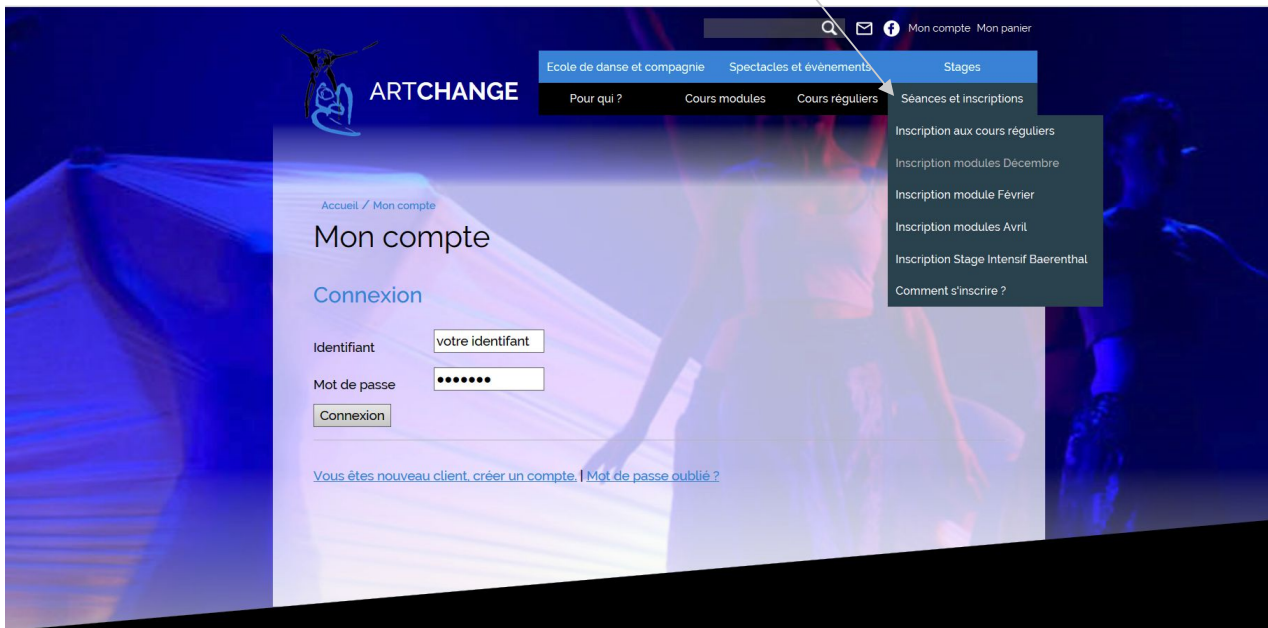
Mon compte Mon panier

ARTCHANGE

Ecole de danse et compagnie Spectacles et évènements Stages

Pour qui ? Cours modules Cours réguliers Séances et inscriptions

Inscription aux cours réguliers
Inscription modules Décembre
Inscription module Février
Inscription modules Avril
Inscription Stage Intensif Baerenthal
Comment s'inscrire ?

Accueil / Mon compte

Mon compte

Connexion

Identifiant votre identifant

Mot de passe •••••••

Connexion

Vous êtes nouveau client, créer un compte. | Mot de passe oublié ?